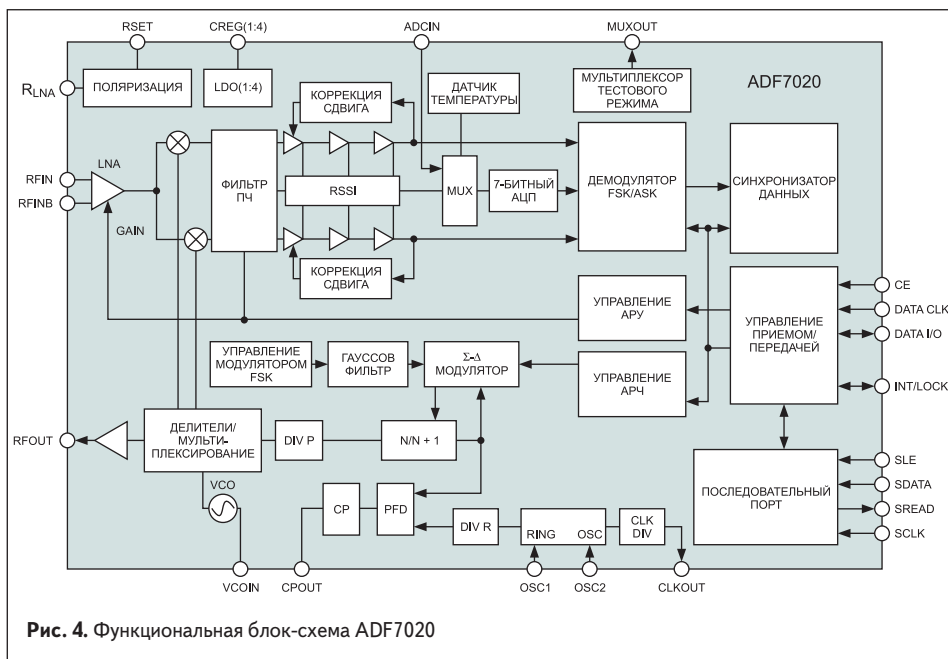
RSET
CREG(1:4)
ADCIN
MUXOUT
$R_{LNA}$
ПОЛЯРИЗАЦИЯ
LDO(1:4)
МУЛЬТИПЛЕКСОР ТЕСТОВОГО РЕЖИМА
ADF7020
КОРРЕКЦИЯ СДВИГА
ДАТЧИК ТЕМПЕРАТУРЫ
RFIN
RFINB
LNA
GAIN
ФИЛЬТР ПЧ
RSSI
MUX
7-БИТНЫЙ АЦП
ДЕМОДУЛЯТОР FSK/ASK
СИНХРОНИЗАТОР ДАННЫХ
КОРРЕКЦИЯ СДВИГА
УПРАВЛЕНИЕ АРУ
УПРАВЛЕНИЕ ПРИЕМОМ/ ПЕРЕДАЧЕЙ
CE
DATA CLK
DATA I/O
УПРАВЛЕНИЕ МОДУЛЯТОРОМ FSK
ГАУССОВ ФИЛЬТР
$\Sigma$-$\Delta$ МОДУЛЯТОР
УПРАВЛЕНИЕ АРЧ
INT/LOCK
RFOUT
ДЕЛИТЕЛИ/ МУЛЬТИПЛЕКСИРОВАНИЕ
DIV P
N/N + 1
VCO
CP
PFD
DIV R
RING
OSC
CLK DIV
ПОСЛЕДОВАТЕЛЬНЫЙ ПОРТ
SLE
SDATA
SREAD
SCLK
VCOIN
CPOUT
OSC1
OSC2
CLKOUT

Рис. 4. Функциональная блок-схема ADF7020